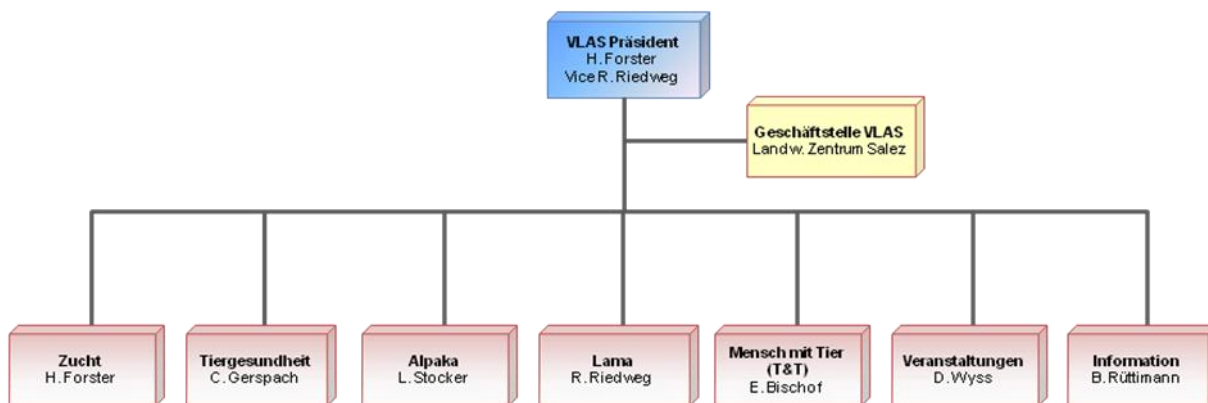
VLAS Präsident
H. Forster
Vice R. Riedweg

Geschäftstelle VLAS
Landw. Zentrum Salez

Zucht
H. Forster

Tiergesundheit
C. Gerspach

Alpaka
L. Stocker

Lama
R. Riedweg

Mensch mit Tier (T&T)
E. Bischof

Veranstaltungen
D. Wyss

Information
B. Rüttimann